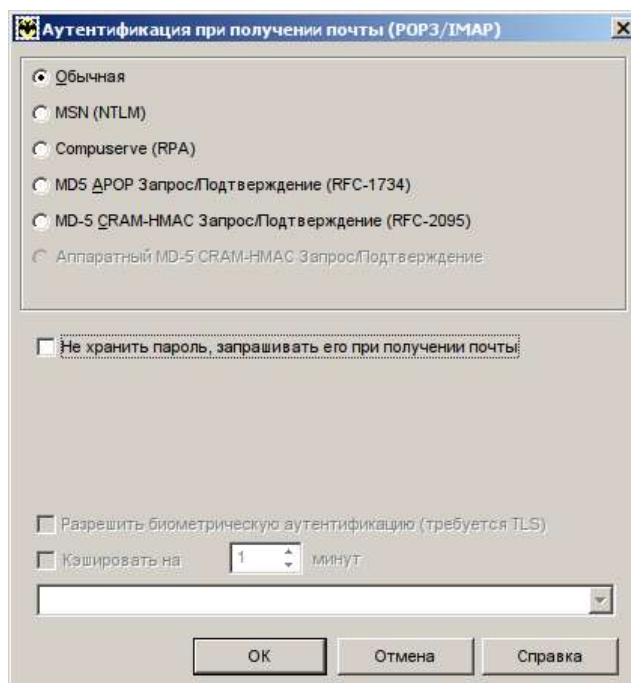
Аутентификация при получении почты (POP3/IMAP)

Обычная

MSN (NTLM)

Compuserve (RPA)

MD5 APOP Запрос/Подтверждение (RFC-1734)

MD-5 CRAM-HMAC Запрос/Подтверждение (RFC-2095)

Аппаратный MD-5 CRAM-HMAC Запрос/Подтверждение

Не хранить пароль, запрашивать его при получении почты

Разрешить биометрическую аутентификацию (требуется TLS)

Кэшировать на 1 минут

OK

Отмена

Справка